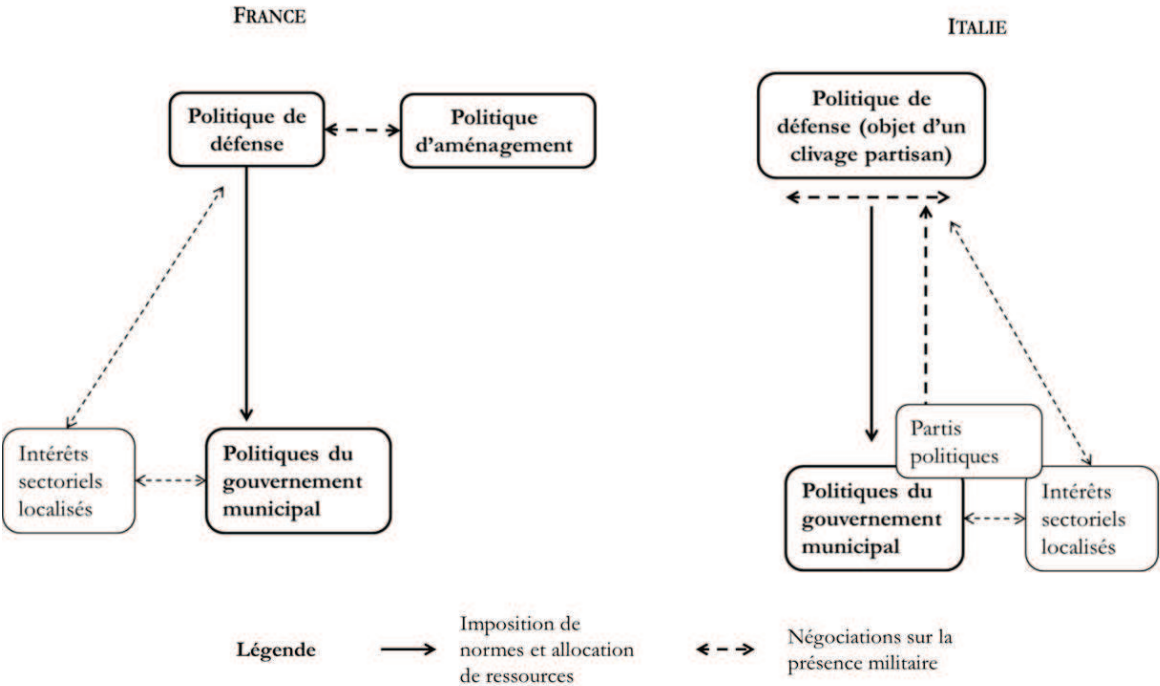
FRANCE

Politique de défense

Politique d'aménagement

Intérêts sectoriels localisés

Politiques du gouvernement municipal

ITALIE

Politique de défense (objet d'un clivage partisan)

Partis politiques

Politiques du gouvernement municipal

Intérêts sectoriels localisés

Légende

Imposition de normes et allocation de ressources

Négociations sur la présence militaire